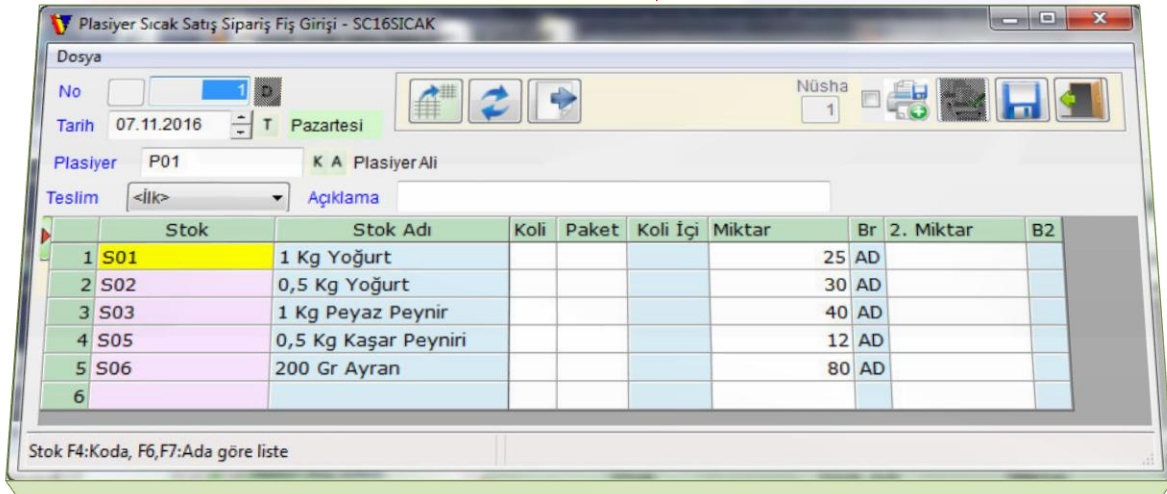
Plasiyer Sıcak Satış Sipariş Fiş Girişi - SC16SICAK

Dosya

No 1 D

Tarih 07.11.2016 T Pazartesi

Nüsha 1

Plasiyer P01 K A Plasiyer Ali

Teslim <İlk> Açıklama

| | Stok | Stok Adı | Koli | Paket | Koli İçi | Miktar | Br | 2. Miktar | B2 |
|---|---|---|---|---|---|---|---|---|---|
| 1 | S01 | 1 Kg Yoğurt | | | | 25 | AD | | |
| 2 | S02 | 0,5 Kg Yoğurt | | | | 30 | AD | | |
| 3 | S03 | 1 Kg Peyaz Peynir | | | | 40 | AD | | |
| 4 | S05 | 0,5 Kg Kaşar Peyniri | | | | 12 | AD | | |
| 5 | S06 | 200 Gr Ayran | | | | 80 | AD | | |
| 6 | | | | | | | | | |

Stok F4:Koda, F6,F7:Ada göre liste